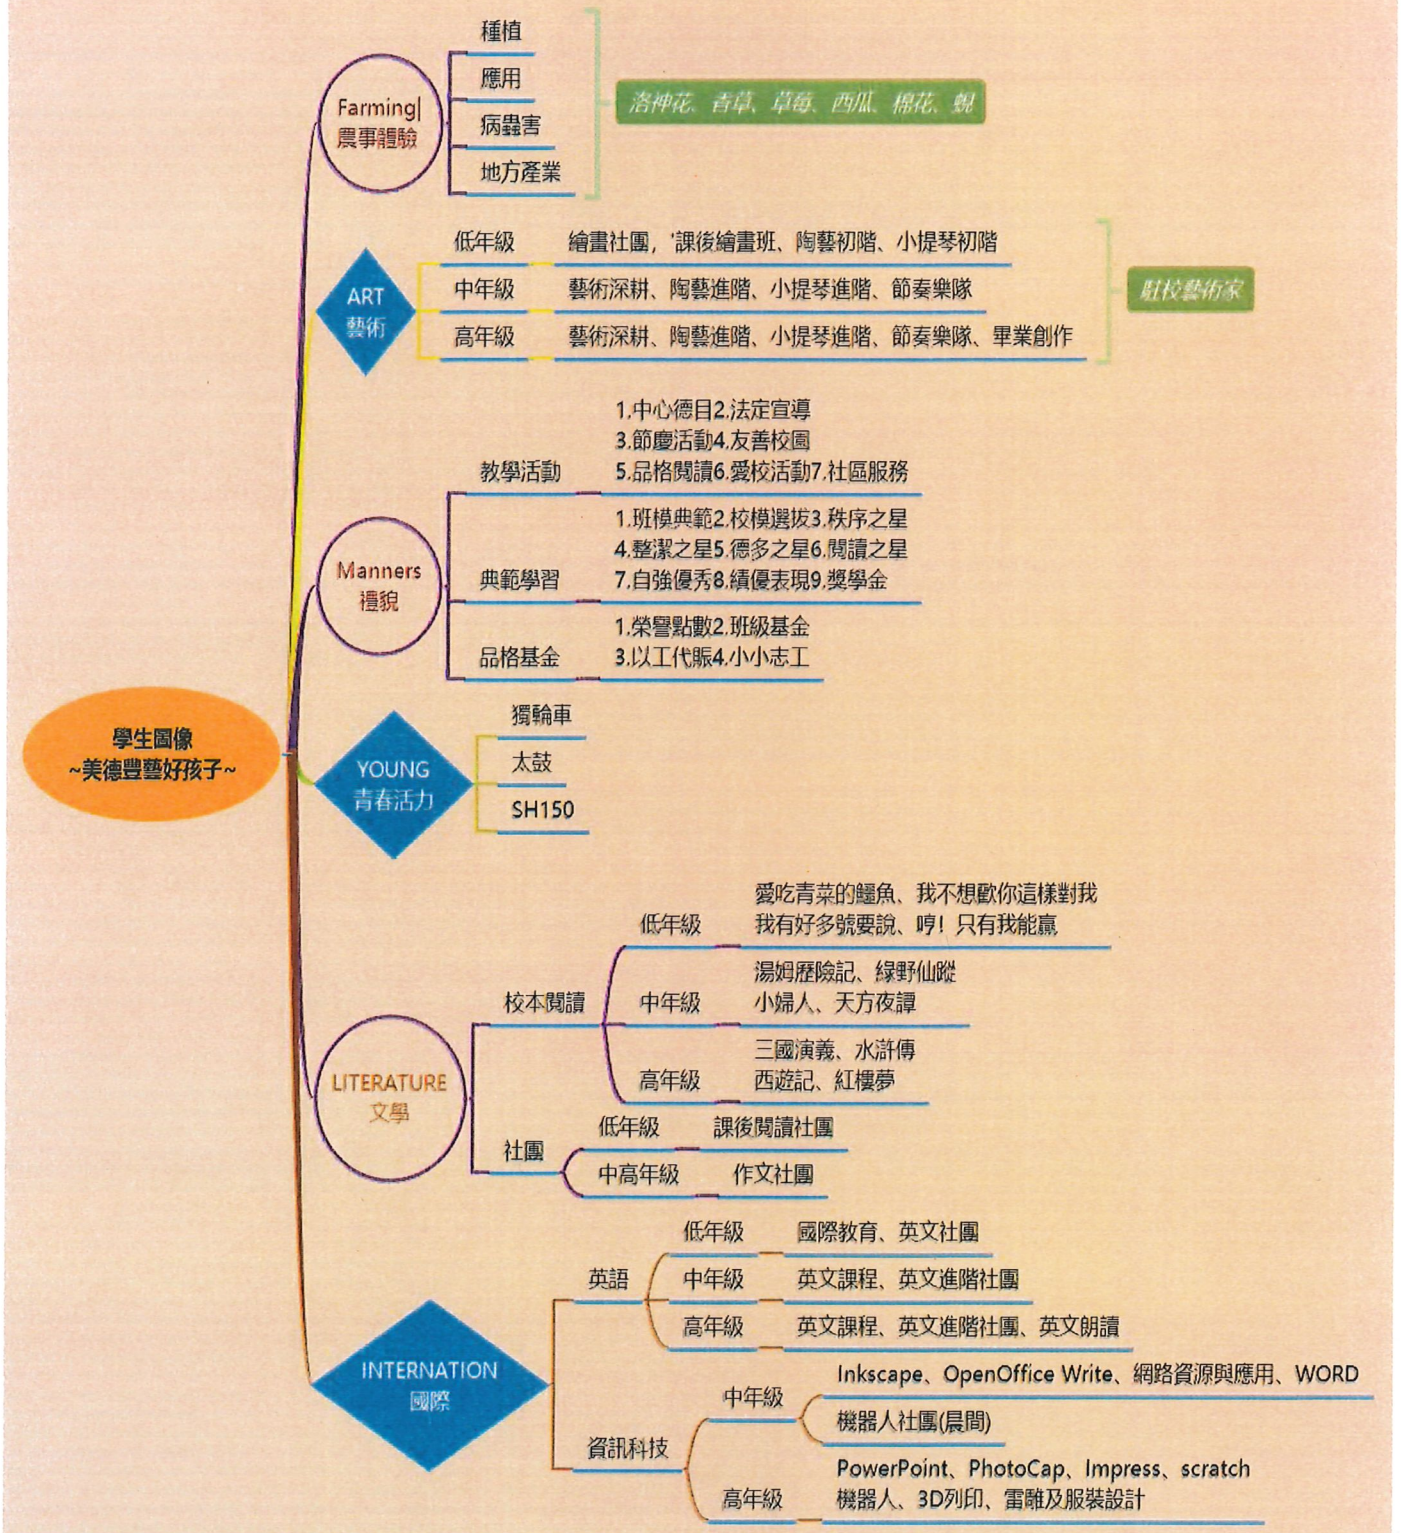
學生圖像
~美德豐藝好孩子~

Farming|
農事體驗
種植
應用
病蟲害
地方產業
洛神花、香草、草莓、西瓜、棉花、蜆

ART
藝術
低年級 繪畫社團，'課後繪畫班、陶藝初階、小提琴初階
中年級 藝術深耕、陶藝進階、小提琴進階、節奏樂隊
高年級 藝術深耕、陶藝進階、小提琴進階、節奏樂隊、畢業創作
駐校藝術家

Manners
禮貌
教學活動
1.中心德目2.法定宣導
3.節慶活動4.友善校園
5.品格閱讀6.愛校活動7.社區服務
典範學習
1.班模典範2.校模選拔3.秩序之星
4.整潔之星5.德多之星6.閱讀之星
7.自強優秀8.績優表現9.獎學金
品格基金
1.榮譽點數2.班級基金
3.以工代賑4.小小志工

YOUNG
青春活力
獨輪車
太鼓
SH150

LITERATURE
文學
校本閱讀
低年級
愛吃青菜的鱷魚、我不想歡你這樣對我
我有好多號要說、哼！只有我能贏
中年級
湯姆歷險記、綠野仙蹤
小婦人、天方夜譚
高年級
三國演義、水滸傳
西遊記、紅樓夢
社團
低年級 課後閱讀社團
中高年級 作文社團

INTERNATION
國際
英語
低年級 國際教育、英文社團
中年級 英文課程、英文進階社團
高年級 英文課程、英文進階社團、英文朗讀
資訊科技
中年級
Inkscape、OpenOffice Write、網路資源與應用、WORD
機器人社團(晨間)
高年級
PowerPoint、PhotoCap、Impress、scratch
機器人、3D列印、雷雕及服裝設計